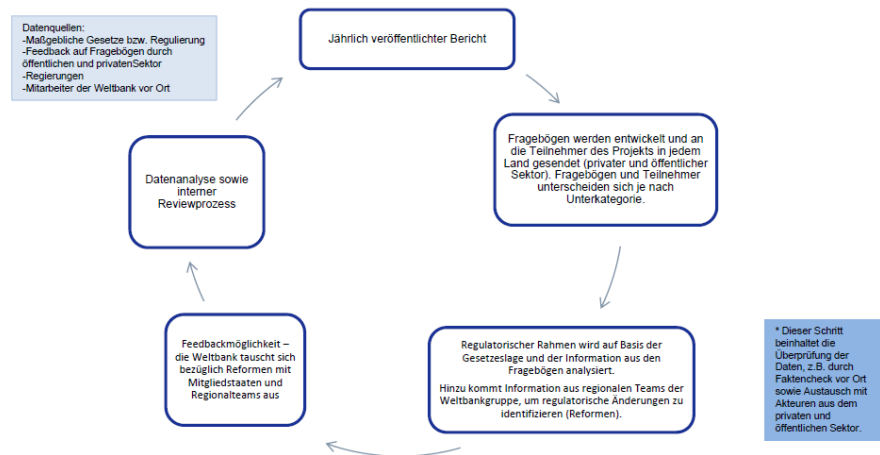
Datenquellen:
-Maßgebliche Gesetze bzw. Regulierung
-Feedback auf Fragebögen durch öffentlichen und privatenSektor
-Regierungen
-Mitarbeiter der Weltbank vor Ort

Jährlich veröffentlichter Bericht

Fragebögen werden entwickelt und an die Teilnehmer des Projekts in jedem Land gesendet (privater und öffentlicher Sektor). Fragebögen und Teilnehmer unterscheiden sich je nach Unterkategorie.

Regulatorischer Rahmen wird auf Basis der Gesetzeslage und der Information aus den Fragebögen analysiert.

Hinzu kommt Information aus regionalen Teams der Weltbankgruppe, um regulatorische Änderungen zu identifizieren (Reformen).

* Dieser Schritt beinhaltet die Überprüfung der Daten, z.B. durch Faktencheck vor Ort sowie Austausch mit Akteuren aus dem privaten und öffentlichen Sektor.

Feedbackmöglichkeit – die Weltbank tauscht sich bezüglich Reformen mit Mitgliedstaaten und Regionalteams aus

Datenanalyse sowie interner Reviewprozess